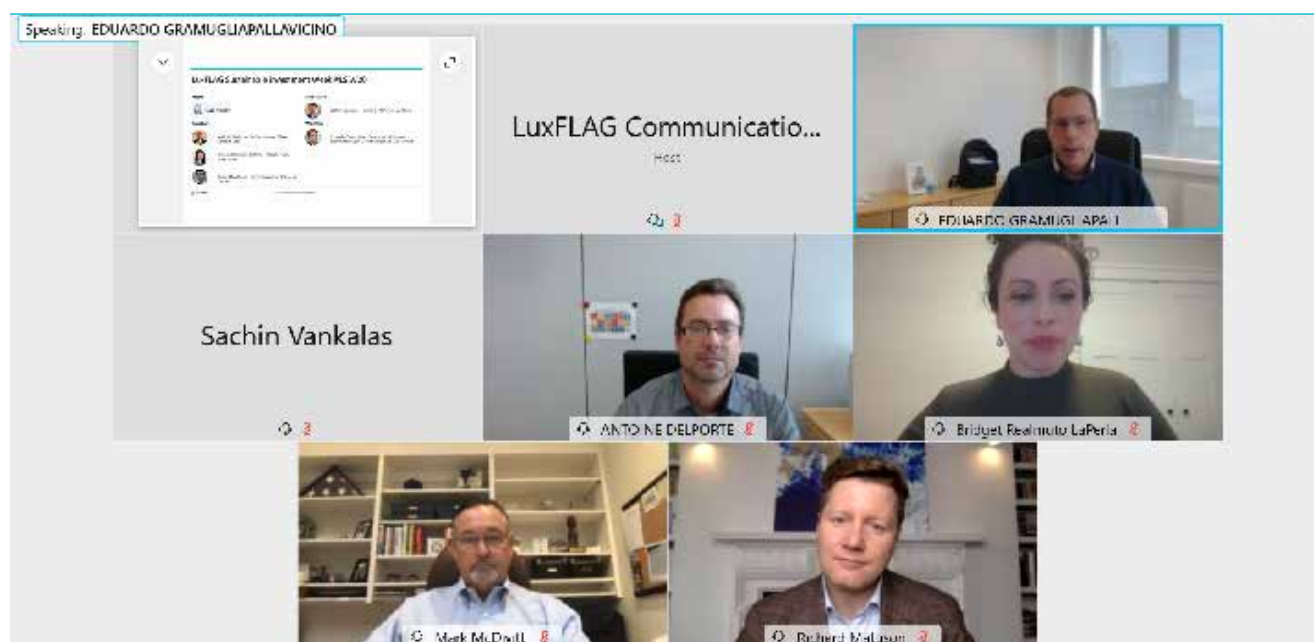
Speaking: EDUARDO GRAMUGLIAPALLAVICINO

LuxFLAG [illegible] ESG 2020

LuxFLAG Communicatio...

Host

EDUARDO GRAMUGLIAPALL

Sachin Vankalas

ANTOINE DELPORTE

Bridget Realmuto LaPerla

Mark McDaul

Richard Mattison